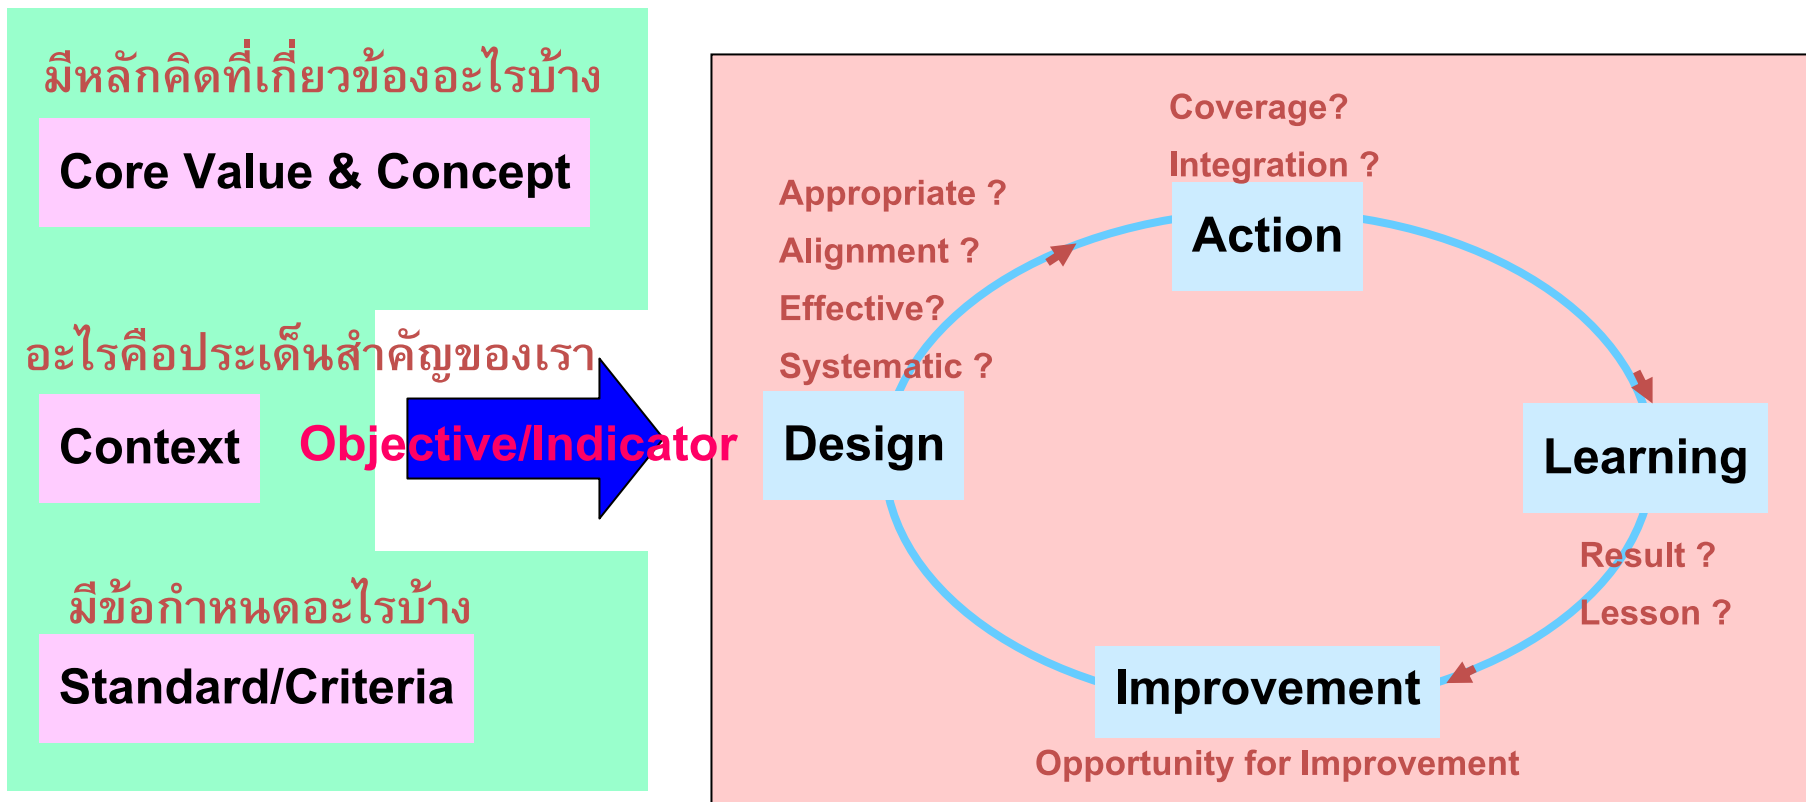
มีหลักคิดที่เกี่ยวข้องอะไรบ้าง

Core Value & Concept

อะไรคือประเด็นสำคัญของเรา

Context

Objective/Indicator

มีข้อกำหนดอะไรบ้าง

Standard/Criteria

Coverage?

Integration ?

Appropriate ?

Alignment ?

Effective?

Systematic ?

Action

Design

Learning

Result ?

Lesson ?

Improvement

Opportunity for Improvement